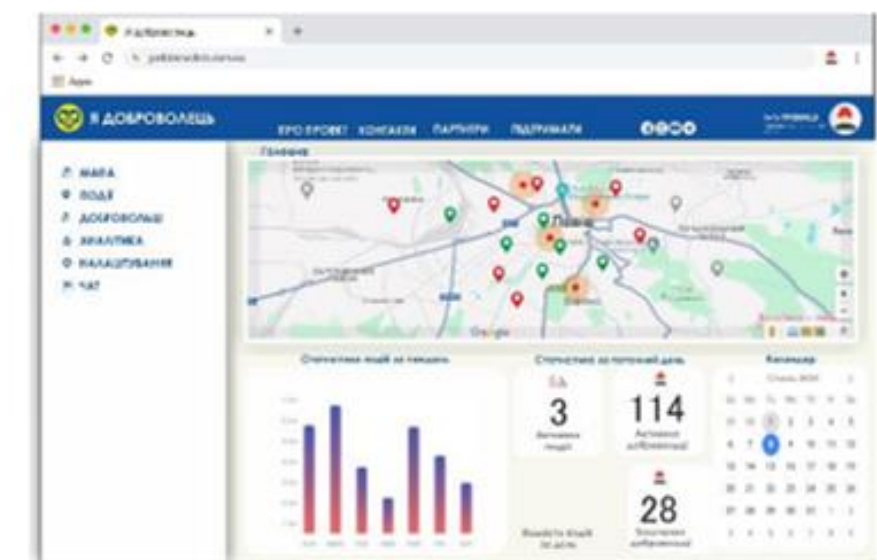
Я доброволець
Apps
Я ДОБРОВОЛЕЦЬ
ПРО ПРОЕКТ КОНТАКТИ ПАРТНЕРИ ПІДТРИМАТИ
МАПА
ПОДІЇ
ДОБРОВОЛЬЦІ
АНАЛІТИКА
НАЛАШТУВАННЯ
ЧАТ
Головна
Львів
Google
Статистика подій за тиждень
Статистика за поточний день
3
Загальна подій
114
Активні добровольці
28
Кількість подій за день
Календар
8